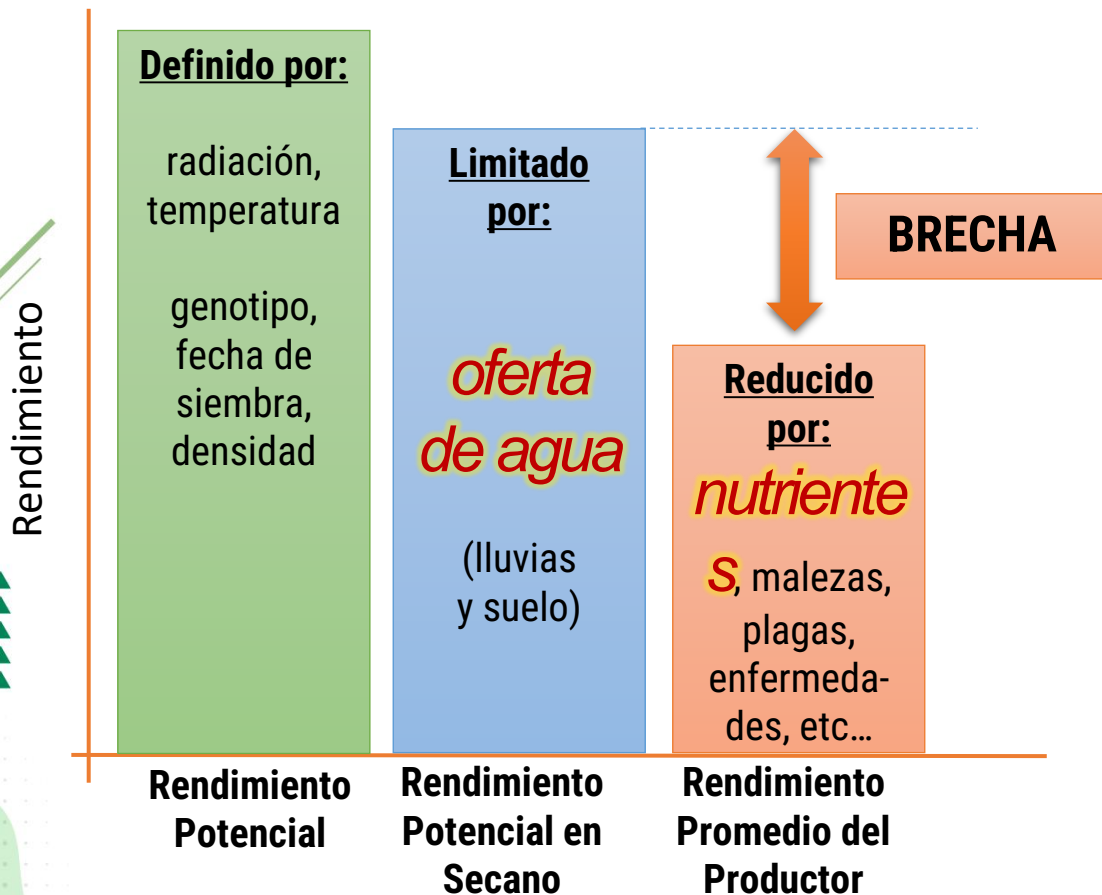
Rendimiento

Definido por:

radiación, temperatura

genotipo, fecha de siembra, densidad

Limitado por:

oferta de agua

(lluvias y suelo)

BRECHA

Reducido por:

nutrientes, malezas, plagas, enfermedades, etc…

Rendimiento Potencial

Rendimiento Potencial en Secano

Rendimiento Promedio del Productor